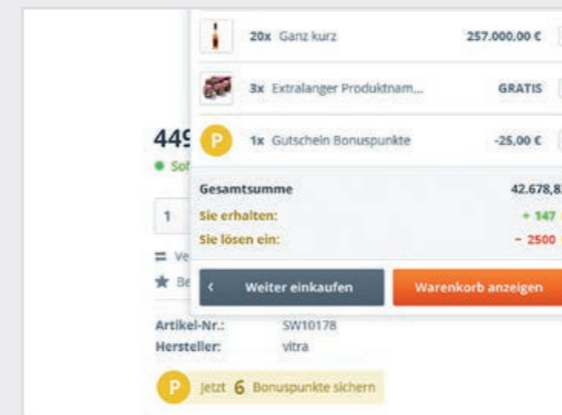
20x Ganz kurz 257.000,00 €

3x Extralanger Produktnam... GRATIS

P 1x Gutschein Bonuspunkte -25,00 €

449
● Sof

Gesamtsumme 42.678,8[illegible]

Sie erhalten: + 147 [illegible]

Sie lösen ein: − 2500 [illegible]

1

☰ Ve

★ Be

‹ Weiter einkaufen

Warenkorb anzeigen

Artikel-Nr.: SW10178

Hersteller: vitra

P Jetzt 6 Bonuspunkte sichern